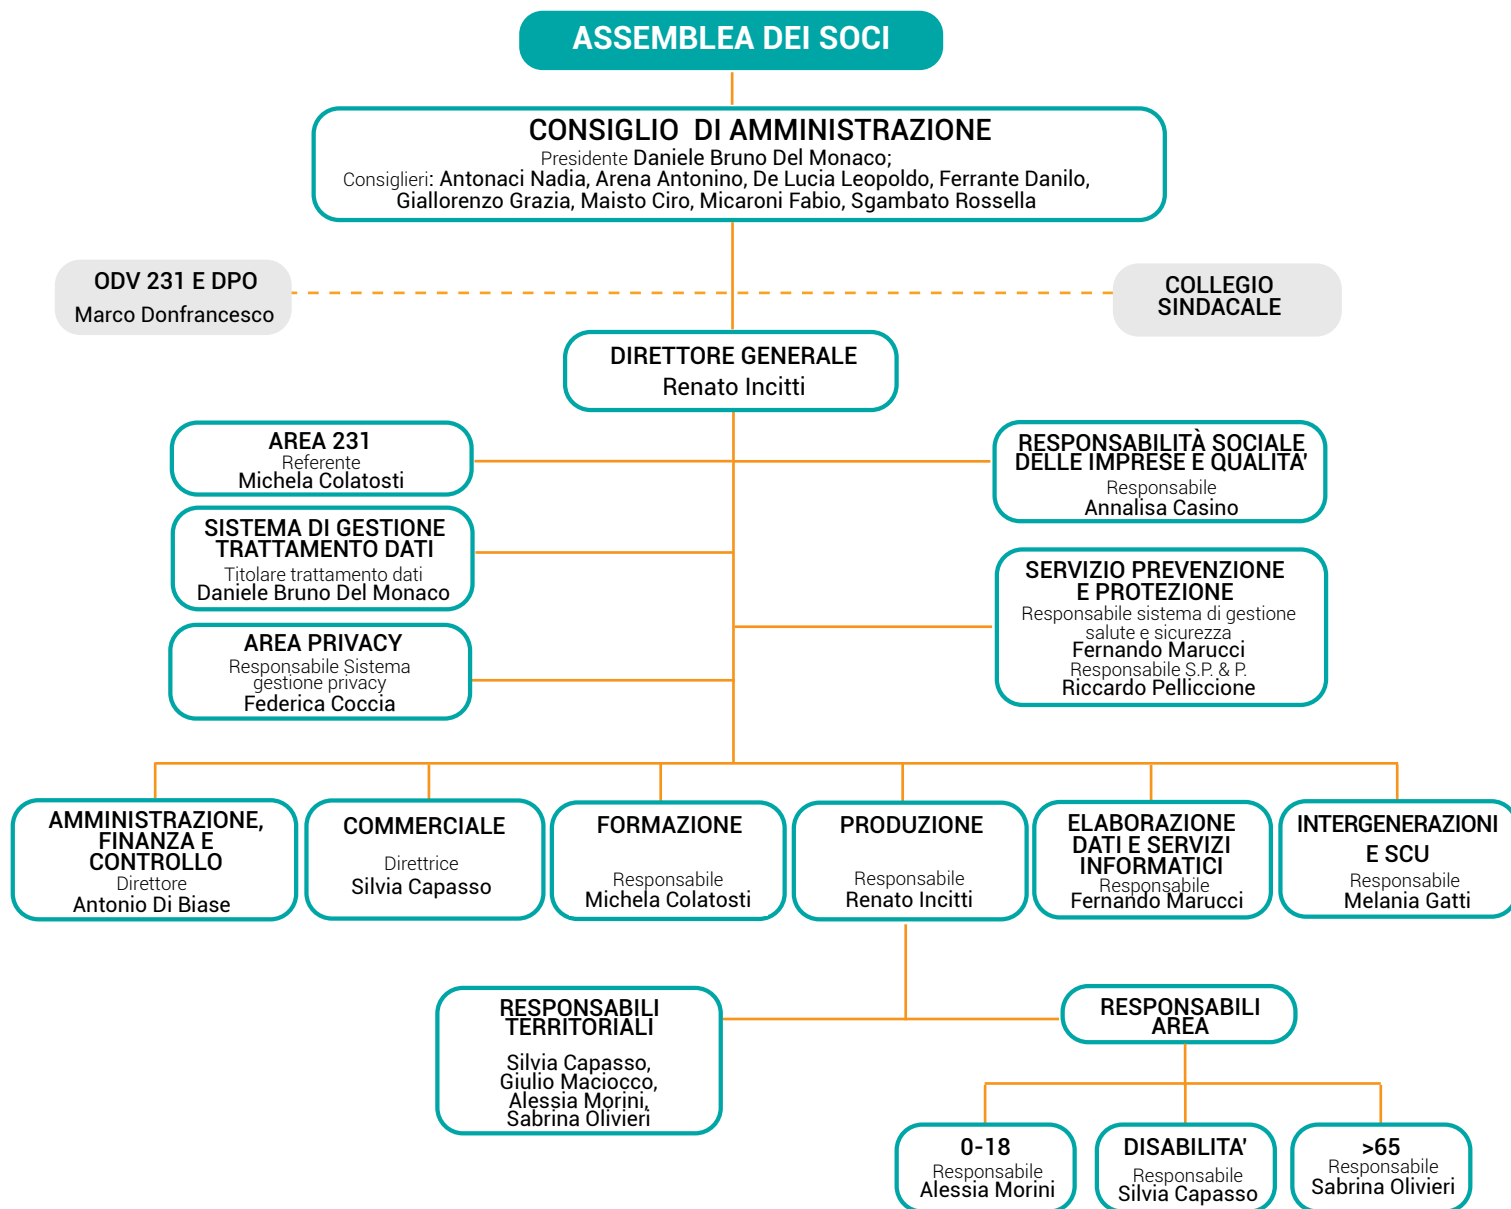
ASSEMBLEA DEI SOCI

CONSIGLIO DI AMMINISTRAZIONE
Presidente Daniele Bruno Del Monaco;
Consiglieri: Antonaci Nadia, Arena Antonino, De Lucia Leopoldo, Ferrante Danilo, Giallorenzo Grazia, Maisto Ciro, Micaroni Fabio, Sgambato Rossella

ODV 231 E DPO
Marco Donfrancesco

COLLEGIO SINDACALE

DIRETTORE GENERALE
Renato Incitti

AREA 231
Referente
Michela Colatosti

RESPONSABILITÀ SOCIALE DELLE IMPRESE E QUALITA'
Responsabile
Annalisa Casino

SISTEMA DI GESTIONE TRATTAMENTO DATI
Titolare trattamento dati
Daniele Bruno Del Monaco

SERVIZIO PREVENZIONE E PROTEZIONE
Responsabile sistema di gestione salute e sicurezza
Fernando Marucci
Responsabile S.P. & P.
Riccardo Pelliccione

AREA PRIVACY
Responsabile Sistema gestione privacy
Federica Coccia

AMMINISTRAZIONE, FINANZA E CONTROLLO
Direttore
Antonio Di Biase

COMMERCIALE
Direttrice
Silvia Capasso

FORMAZIONE
Responsabile
Michela Colatosti

PRODUZIONE
Responsabile
Renato Incitti

ELABORAZIONE DATI E SERVIZI INFORMATICI
Responsabile
Fernando Marucci

INTERGENERAZIONI E SCU
Responsabile
Melania Gatti

RESPONSABILI TERRITORIALI
Silvia Capasso, Giulio Maciocco, Alessia Morini, Sabrina Olivieri

RESPONSABILI AREA

0-18
Responsabile
Alessia Morini

DISABILITA'
Responsabile
Silvia Capasso

>65
Responsabile
Sabrina Olivieri